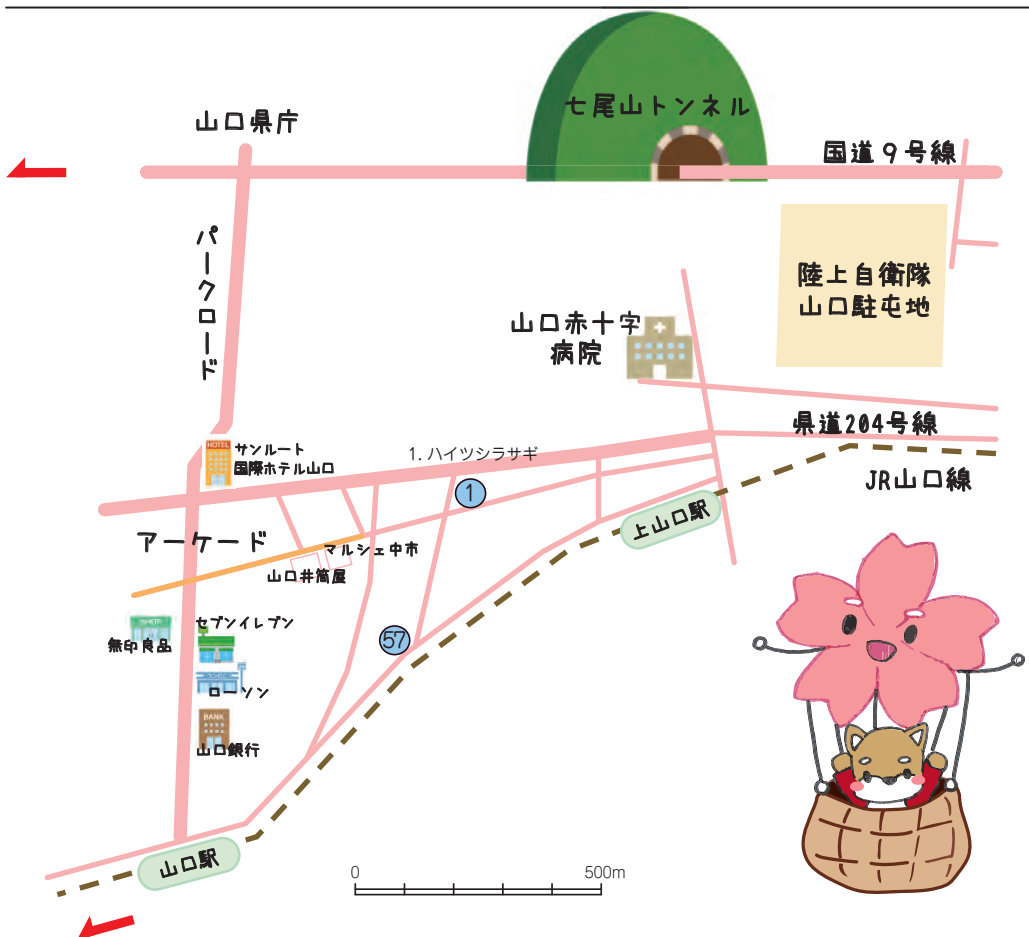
七尾山トンネル

山口県庁

国道９号線

陸上自衛隊
山口駐屯地

パークロード

山口赤十字
病院

県道204号線

HOTEL
サンルート
国際ホテル山口

1. ハイツシラサギ

1

JR山口線

上山口駅

アーケード

マルシェ中市

山口井筒屋

無印良品

セブンイレブン

57

ローソン

BANK
山口銀行

山口駅

0

500m